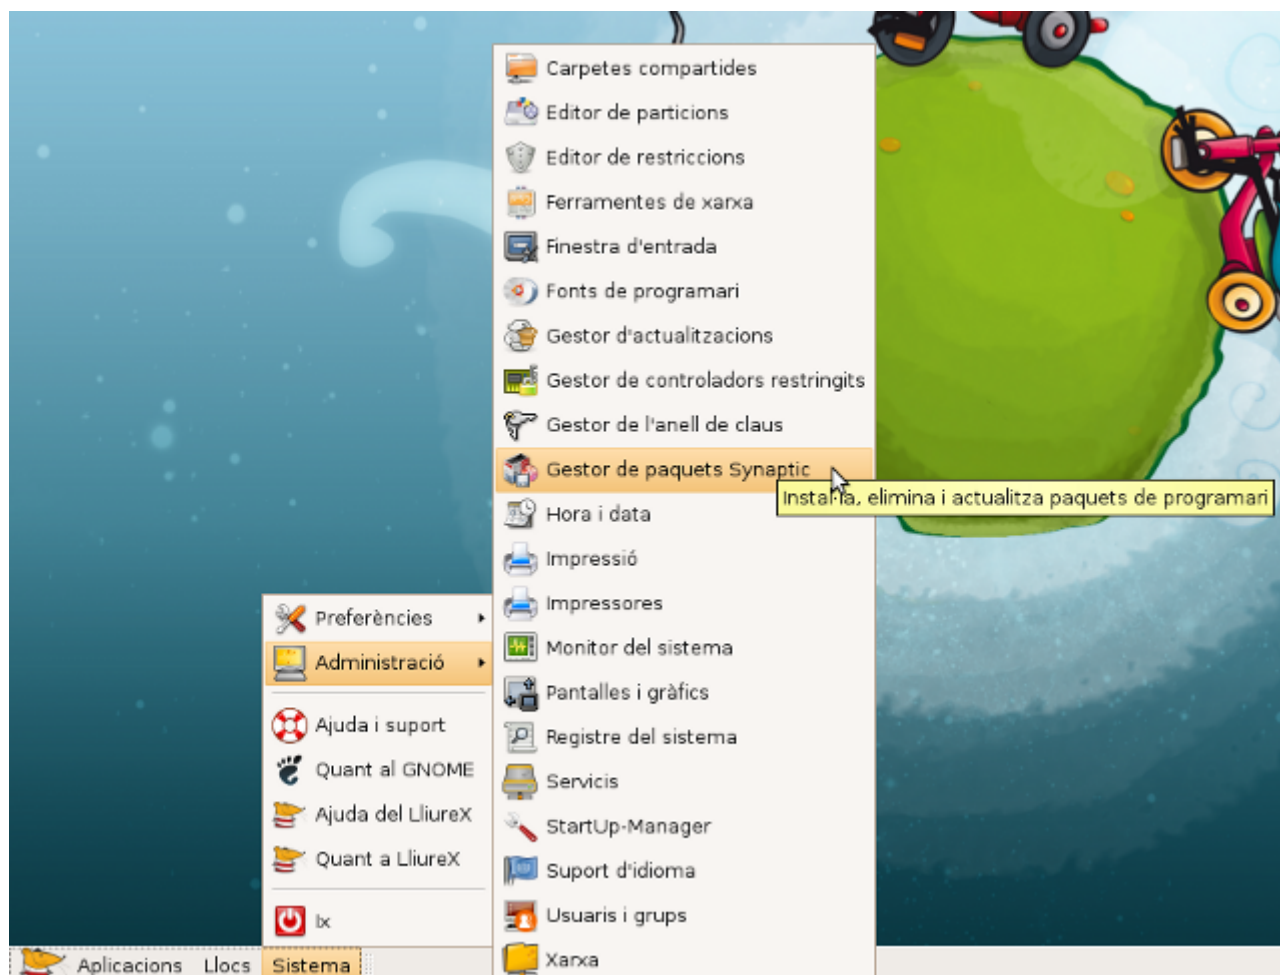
Carpetes compartides
Editor de particions
Editor de restriccions
Ferramentes de xarxa
Finestra d'entrada
Fonts de programari
Gestor d'actualitzacions
Gestor de controladors restringits
Gestor de l'anell de claus
Gestor de paquets Synaptic
Instal·la, elimina i actualitza paquets de programari
Hora i data
Impressió
Impressores
Monitor del sistema
Pantalles i gràfics
Registre del sistema
Servicis
StartUp-Manager
Suport d'idioma
Usuaris i grups
Xarxa

Preferències
Administració
Ajuda i suport
Quant al GNOME
Ajuda del LliureX
Quant a LliureX
lx

Aplicacions Llocs Sistema